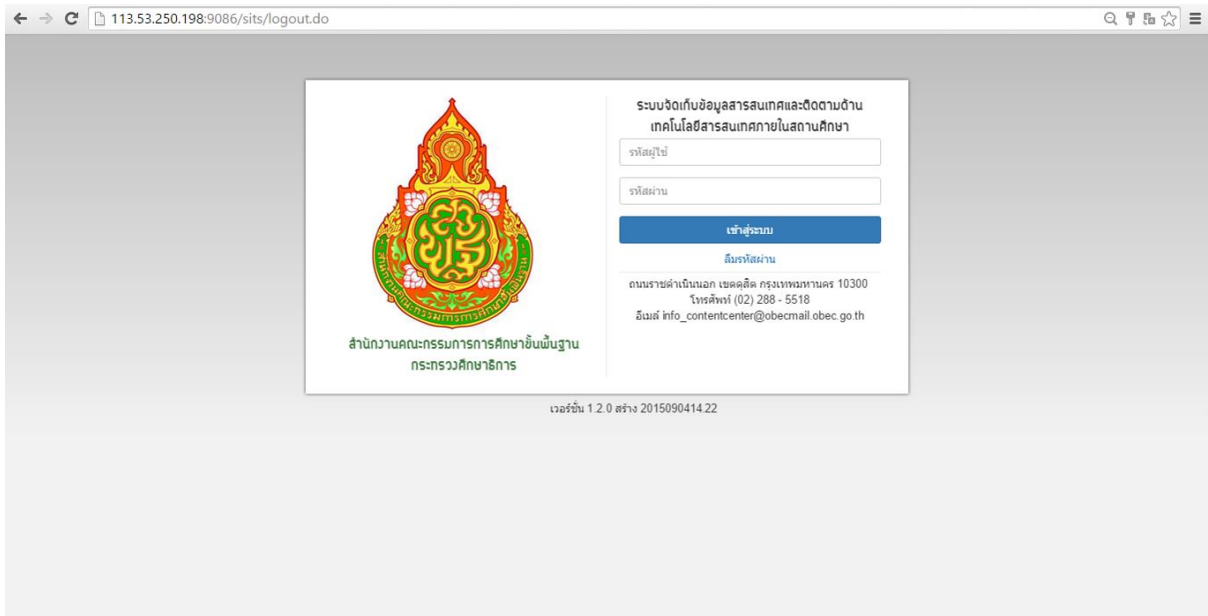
113.53.250.198:9086/sits/logout.do

สพฐ

สำนักงานคณะกรรมการการศึกษาขั้นพื้นฐาน

สำนักงานคณะกรรมการการศึกษาขั้นพื้นฐาน
กระทรวงศึกษาธิการ

ระบบจัดเก็บข้อมูลสารสนเทศและติดตามด้านเทคโนโลยีสารสนเทศภายในสถานศึกษา

รหัสผู้ใช้

รหัสผ่าน

เข้าสู่ระบบ

ลืมรหัสผ่าน

ถนนราชดำเนินนอก เขตดุสิต กรุงเทพมหานคร 10300
โทรศัพท์ (02) 288 - 5518
อีเมล์ info_contentcenter@obecmail.obec.go.th

เวอร์ชั่น 1.2.0 สร้าง 2015090414.22